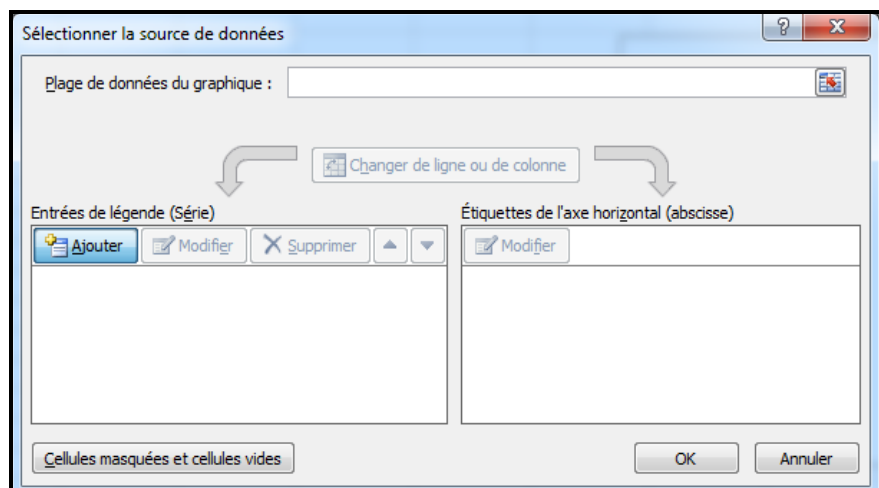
Sélectionner la source de données

?

X

Plage de données du graphique :

Changer de ligne ou de colonne

Entrées de légende (Série)

Ajouter

Modifier

Supprimer

Étiquettes de l'axe horizontal (abscisse)

Modifier

Cellules masquées et cellules vides

OK

Annuler